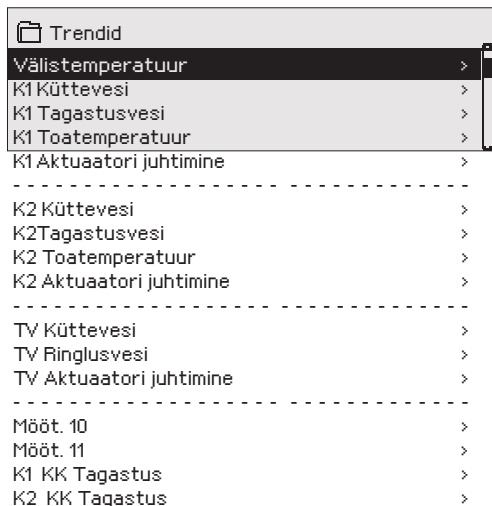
Trendid

Välistemperatuur >
K1 Küttevesi >
K1 Tagastusvesi >
K1 Toatemperatuur >
K1 Aktuaatori juhtimine >
- - - - - - - - - - - - - - - - - - - - - - - - - -
K2 Küttevesi >
K2Tagastusvesi >
K2 Toatemperatuur >
K2 Aktuaatori juhtimine >
- - - - - - - - - - - - - - - - - - - - - - - - - -
TV Küttevesi >
TV Ringlusvesi >
TV Aktuaatori juhtimine >
- - - - - - - - - - - - - - - - - - - - - - - - - -
Mööt. 10 >
Mööt. 11 >
K1 KK Tagastus >
K2 KK Tagastus >